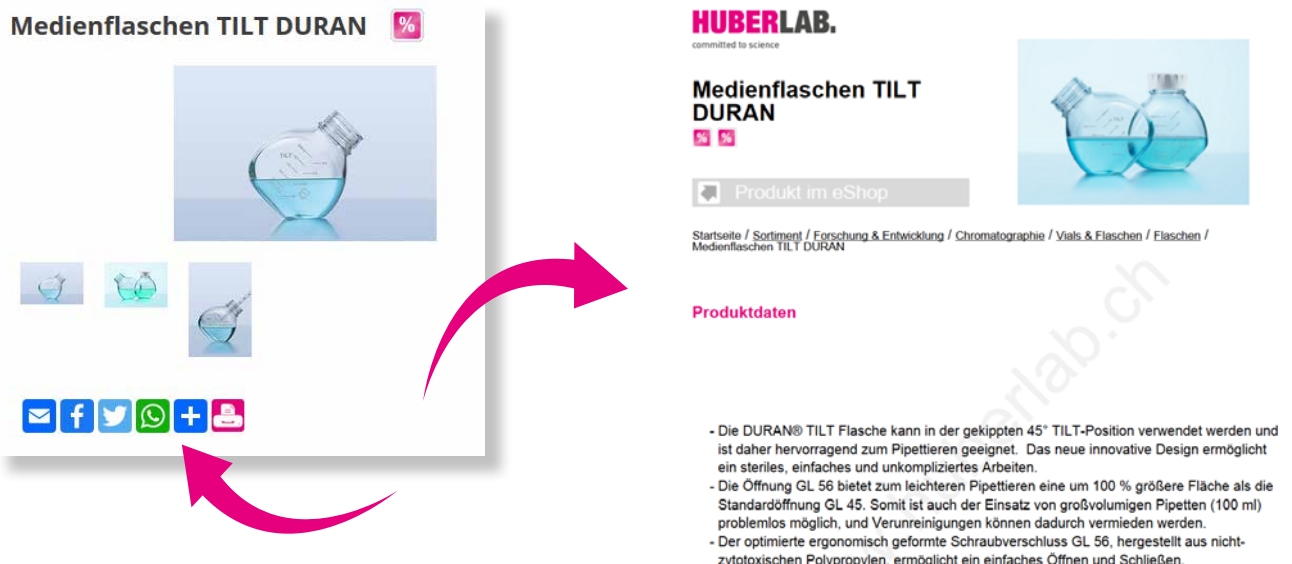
Medienflaschen TILT DURAN %

TILT

HUBERLAB.
committed to science

Medienflaschen TILT DURAN
% %

Produkt im eShop

Startseite / Sortiment / Forschung & Entwicklung / Chromatographie / Vials & Flaschen / Flaschen / Medienflaschen TILT DURAN

Produktdaten

huberlab.ch

- Die DURAN® TILT Flasche kann in der gekippten 45° TILT-Position verwendet werden und ist daher hervorragend zum Pipettieren geeignet. Das neue innovative Design ermöglicht ein steriles, einfaches und unkompliziertes Arbeiten.
- Die Öffnung GL 56 bietet zum leichteren Pipettieren eine um 100 % größere Fläche als die Standardöffnung GL 45. Somit ist auch der Einsatz von großvolumigen Pipetten (100 ml) problemlos möglich, und Verunreinigungen können dadurch vermieden werden.
- Der optimierte ergonomisch geformte Schraubverschluss GL 56, hergestellt aus nicht-zytotoxischen Polypropylen, ermöglicht ein einfaches Öffnen und Schließen.